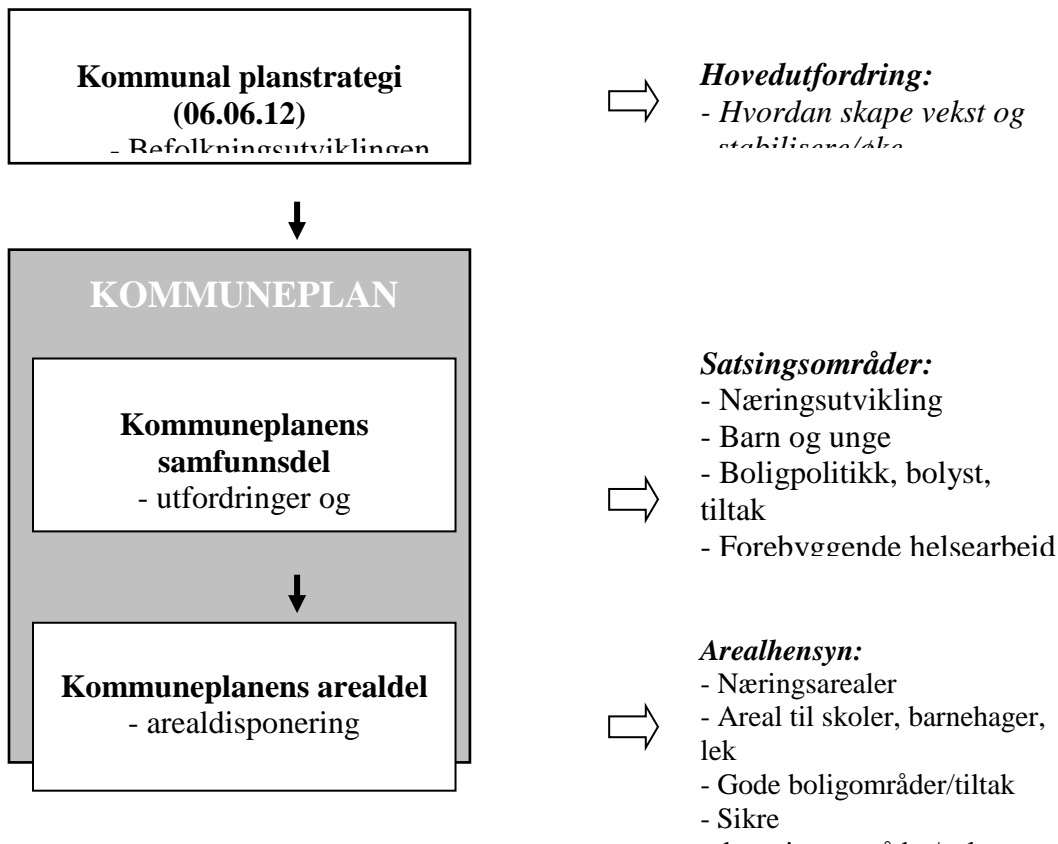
Kommunal planstrategi (06.06.12)
- Befolkningsutviklingen

*Hovedutfordring:*
*- Hvordan skape vekst og stabilisere/øke*

KOMMUNEPLAN

Kommuneplanens samfunnsdel
- utfordringer og

*Satsingsområder:*
- Næringsutvikling
- Barn og unge
- Boligpolitikk, bolyst, tiltak
- Forebyggende helsearbeid

Kommuneplanens arealdel
- arealdisponering

*Arealhensyn:*
- Næringsarealer
- Areal til skoler, barnehager, lek
- Gode boligområder/tiltak
- Sikre
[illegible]